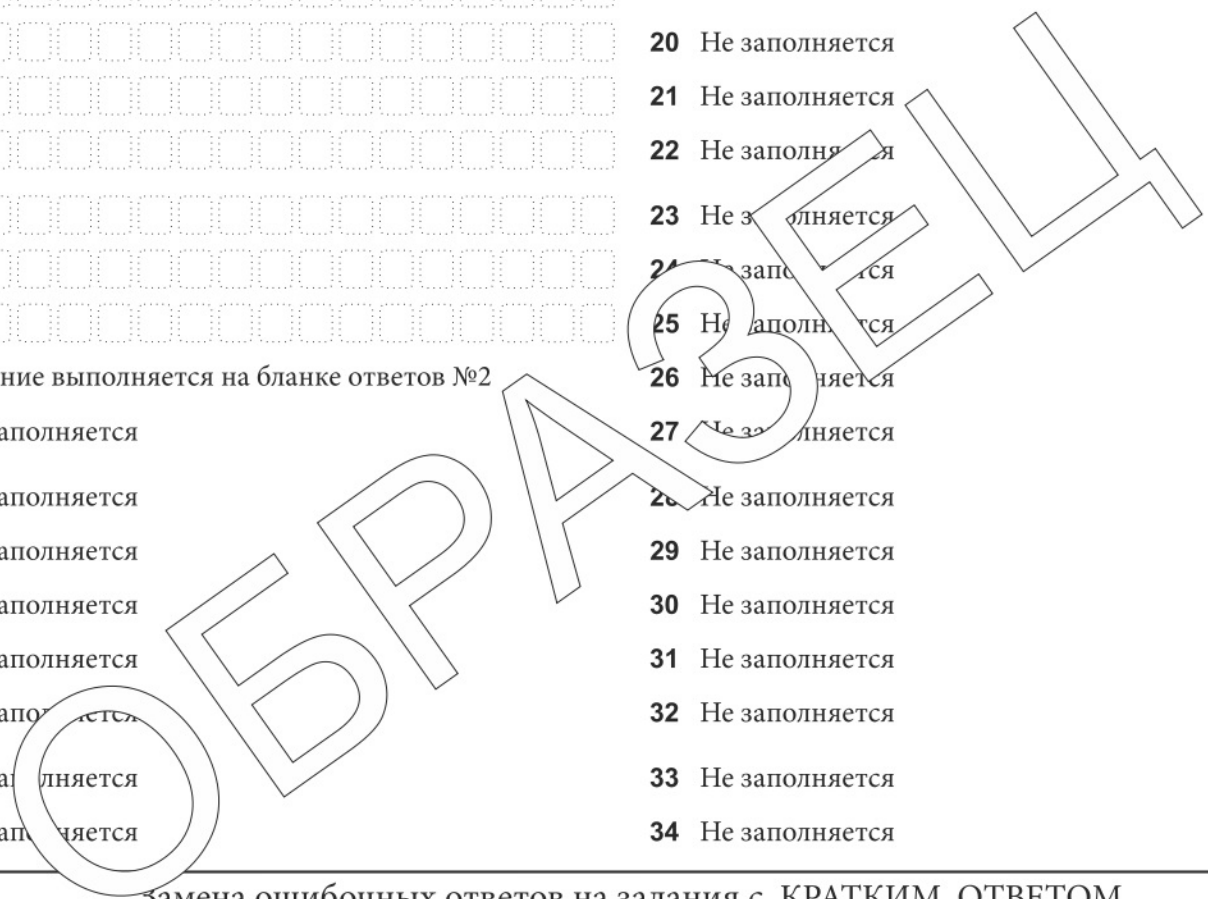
ние выполняется на бланке ответов №2

аполняется

аполняется

аполняется

аполняется

аполняется

апо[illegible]

а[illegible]лняется

а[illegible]яется

20 Не заполняется

21 Не заполняется

22 Не заполн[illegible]

23 Не з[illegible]олняется

24 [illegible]запо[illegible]тся

25 Не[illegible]аполн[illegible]тся

26 Не запо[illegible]няется

27 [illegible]за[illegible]лняется

2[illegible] Не заполняется

29 Не заполняется

30 Не заполняется

31 Не заполняется

32 Не заполняется

33 Не заполняется

34 Не заполняется

ОБРАЗЕЦ

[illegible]амена ошибочных ответов на задания с КРАТКИМ ОТВЕТОМ